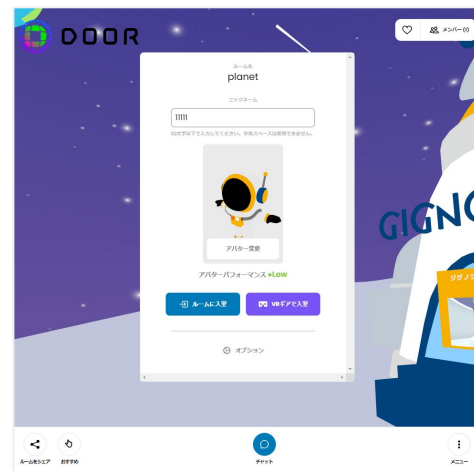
DOOR

メンバー (1)

ルーム名
planet

ニックネーム

11111

32文字以下で入力してください。半角スペースは使用できません。

アバター変更

アバターパフォーマンス ●Low

ルームに入室

VRギアで入室

オプション

GIGNO

ルームをシェア
おすすめ
チャット
メニュー